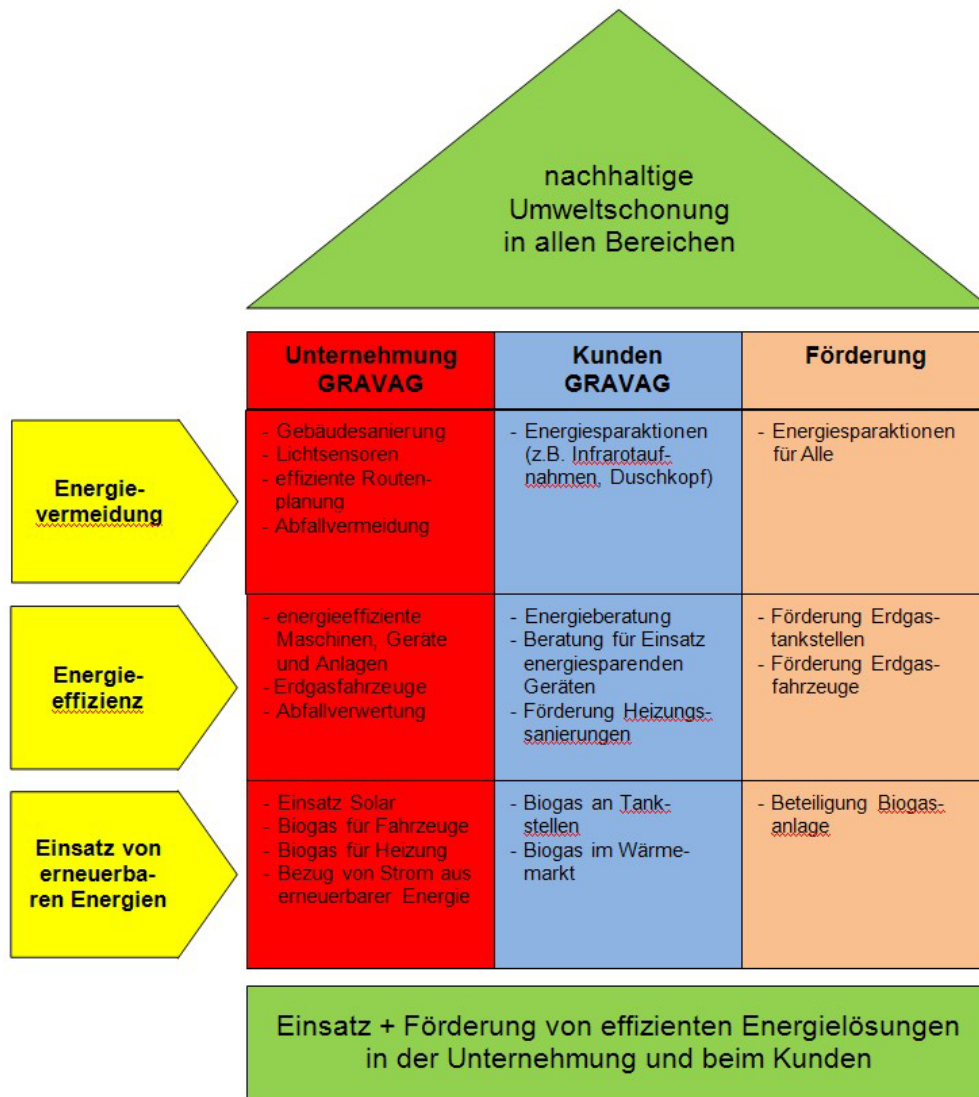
nachhaltige Umweltschonung in allen Bereichen

| | Unternehmung GRAVAG | Kunden GRAVAG | Förderung |
|---|---|---|---|
| Energievermeidung | - Gebäudesanierung - Lichtsensoren - effiziente Routenplanung - Abfallvermeidung | - Energiesparaktionen (z.B. Infrarotaufnahmen, Duschkopf) | - Energiesparaktionen für Alle |
| Energieeffizienz | - energieeffiziente Maschinen, Geräte und Anlagen - Erdgasfahrzeuge - Abfallverwertung | - Energieberatung - Beratung für Einsatz energiesparenden Geräten - Förderung Heizungssanierungen | - Förderung Erdgastankstellen - Förderung Erdgasfahrzeuge |
| Einsatz von erneuerbaren Energien | - Einsatz Solar - Biogas für Fahrzeuge - Biogas für Heizung - Bezug von Strom aus erneuerbarer Energie | - Biogas an Tankstellen - Biogas im Wärmemarkt | - Beteiligung Biogasanlage |

Einsatz + Förderung von effizienten Energielösungen in der Unternehmung und beim Kunden